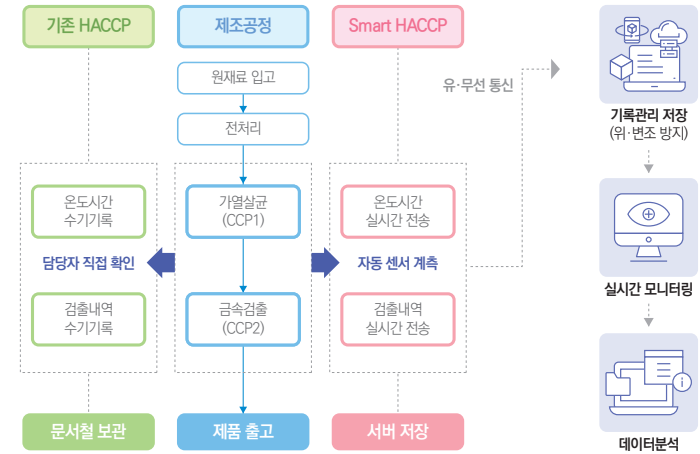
기존 HACCP

제조공정

Smart HACCP

원재료 입고

전처리

온도시간
수기기록

담당자 직접 확인

검출내역
수기기록

가열살균
(CCP1)

금속검출
(CCP2)

온도시간
실시간 전송

자동 센서 계측

검출내역
실시간 전송

유·무선 통신

문서철 보관

제품 출고

서버 저장

기록관리 저장
(위·변조 방지)

실시간 모니터링

데이터분석